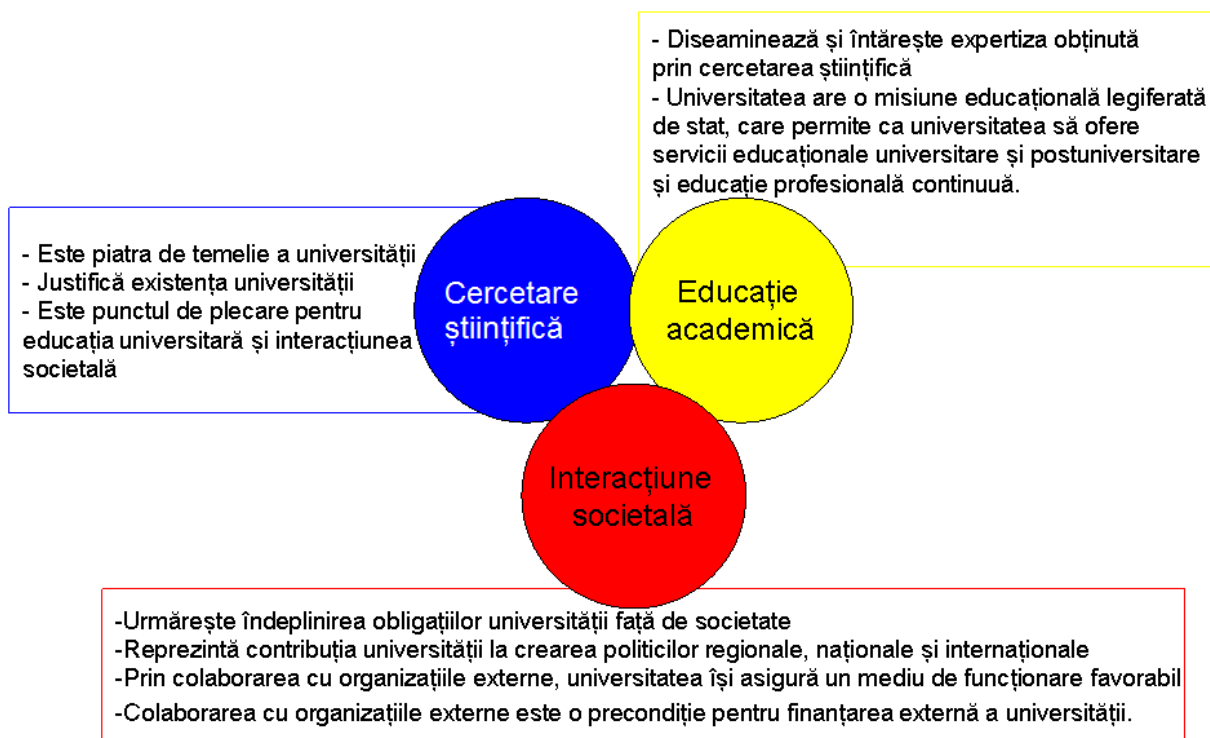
- Diseaminează și întărește expertiza obținută prin cercetarea științifică
- Universitatea are o misiune educațională legiferată de stat, care permite ca universitatea să ofere servicii educaționale universitare și postuniversitare și educație profesională continuuă.

- Este piatra de temelie a universității
- Justifică existența universității
- Este punctul de plecare pentru educația universitară și interacțiunea societală

Cercetare științifică

Educație academică

Interacțiune societală

-Urmărește îndeplinirea obligațiilor universității față de societate
-Reprezintă contribuția universității la crearea politicilor regionale, naționale și internaționale
-Prin colaborarea cu organizațiile externe, universitatea își asigură un mediu de funcționare favorabil
-Colaborarea cu organizațiile externe este o precondiție pentru finanțarea externă a universității.